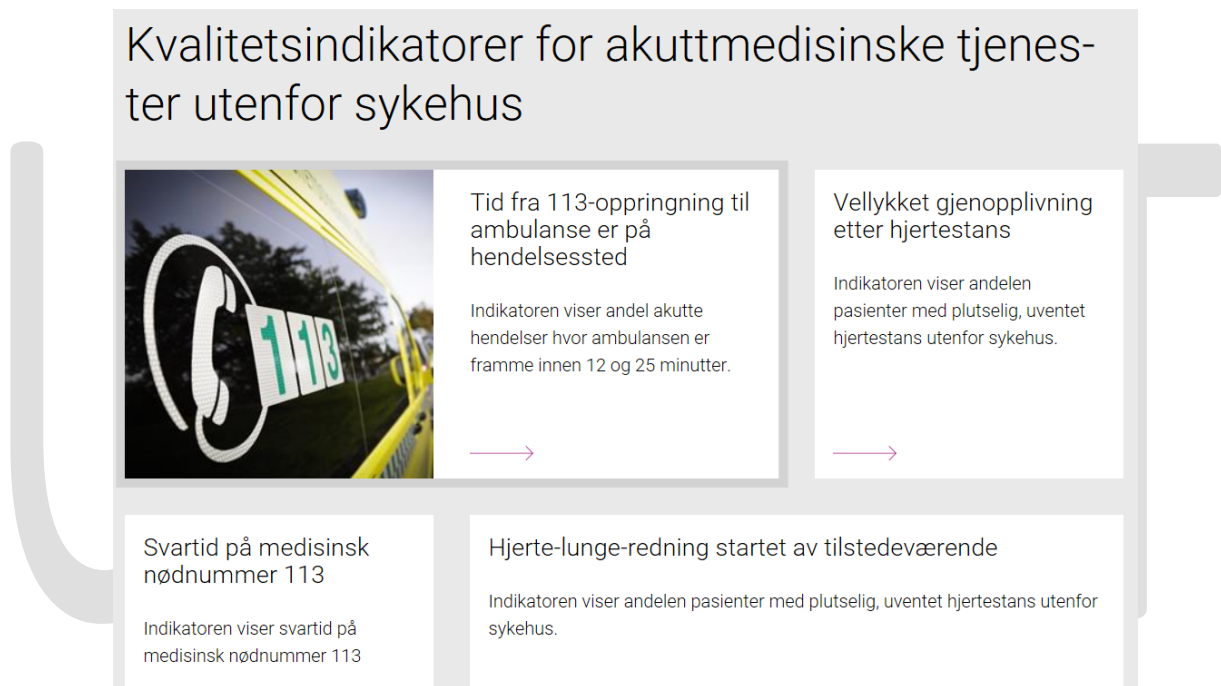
Kvalitetsindikatorer for akuttmedisinske tjenester utenfor sykehus

113

Tid fra 113-oppringning til ambulanse er på hendelsessted

Indikatoren viser andel akutte hendelser hvor ambulansen er framme innen 12 og 25 minutter.

Vellykket gjenopplivning etter hjertestans

Indikatoren viser andelen pasienter med plutselig, uventet hjertestans utenfor sykehus.

Svartid på medisinsk nødnummer 113

Indikatoren viser svartid på medisinsk nødnummer 113

Hjerte-lunge-redning startet av tilstedeværende

Indikatoren viser andelen pasienter med plutselig, uventet hjertestans utenfor sykehus.